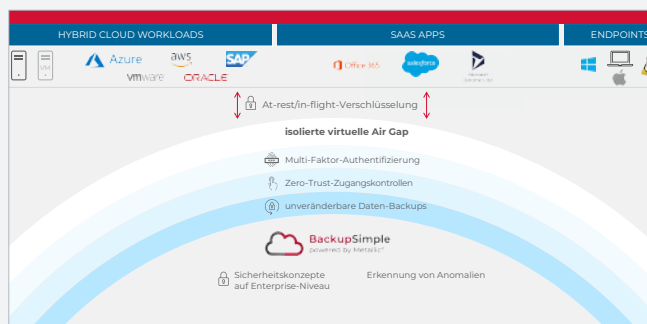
HYBRID CLOUD WORKLOADS

SAAS APPS

ENDPOINTS

Azure

aws

SAP

vmware

ORACLE

Office 365

salesforce

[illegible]

At-rest/in-flight-Verschlüsselung

isolierte virtuelle Air Gap

Multi-Faktor-Authentifizierung

Zero-Trust-Zugangskontrollen

unveränderbare Daten-Backups

BackupSimple
powered by Metallic

Sicherheitskonzepte auf Enterprise-Niveau

Erkennung von Anomalien